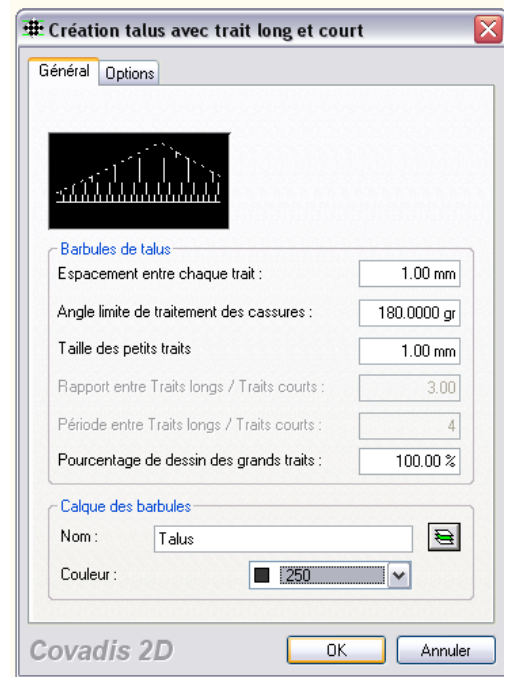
Création talus avec trait long et court

Général | Options

Barbules de talus

Espacement entre chaque trait : 1.00 mm

Angle limite de traitement des cassures : 180.0000 gr

Taille des petits traits 1.00 mm

Rapport entre Traits longs / Traits courts : 3.00

Période entre Traits longs / Traits courts : 4

Pourcentage de dessin des grands traits : 100.00 %

Calque des barbules

Nom : Talus

Couleur : 250

Covadis 2D

OK

Annuler